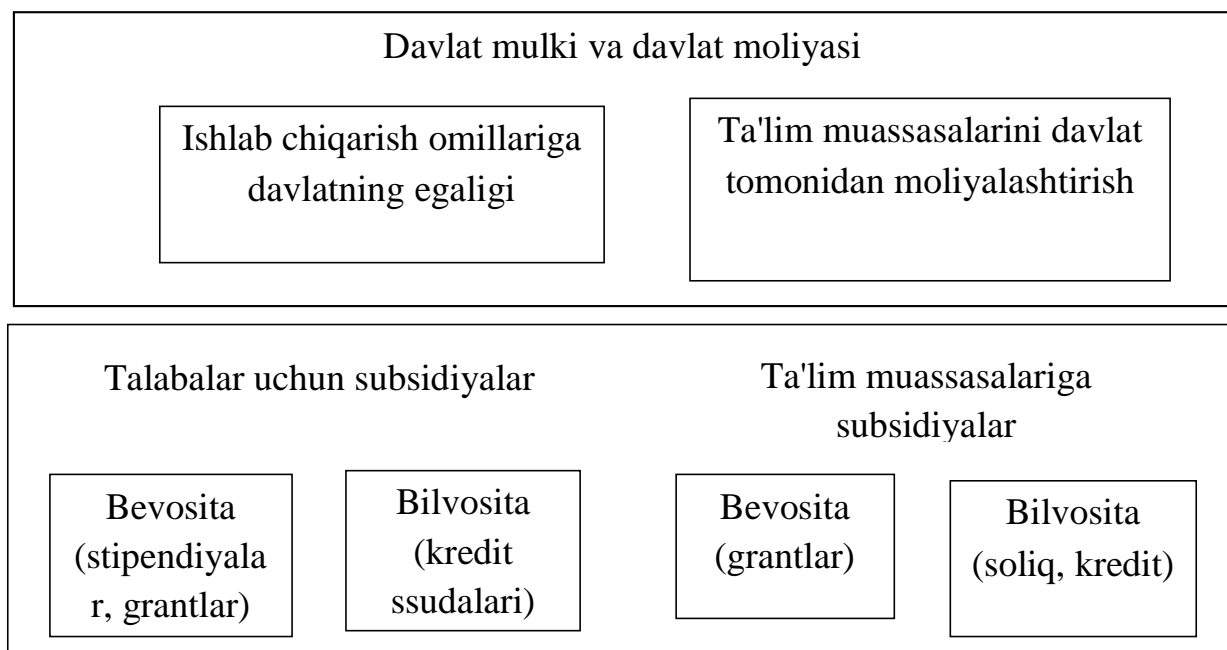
Davlat mulki va davlat moliyasi

Ishlab chiqarish omillariga davlatning egaligi

Ta'lim muassasalarini davlat tomonidan moliyalashtirish

Talabalar uchun subsidiyalar

Ta'lim muassasalariga subsidiyalar

Bevosita (stipendiyala r, grantlar)

Bilvosita (kredit ssudalari)

Bevosita (grantlar)

Bilvosita (soliq, kredit)